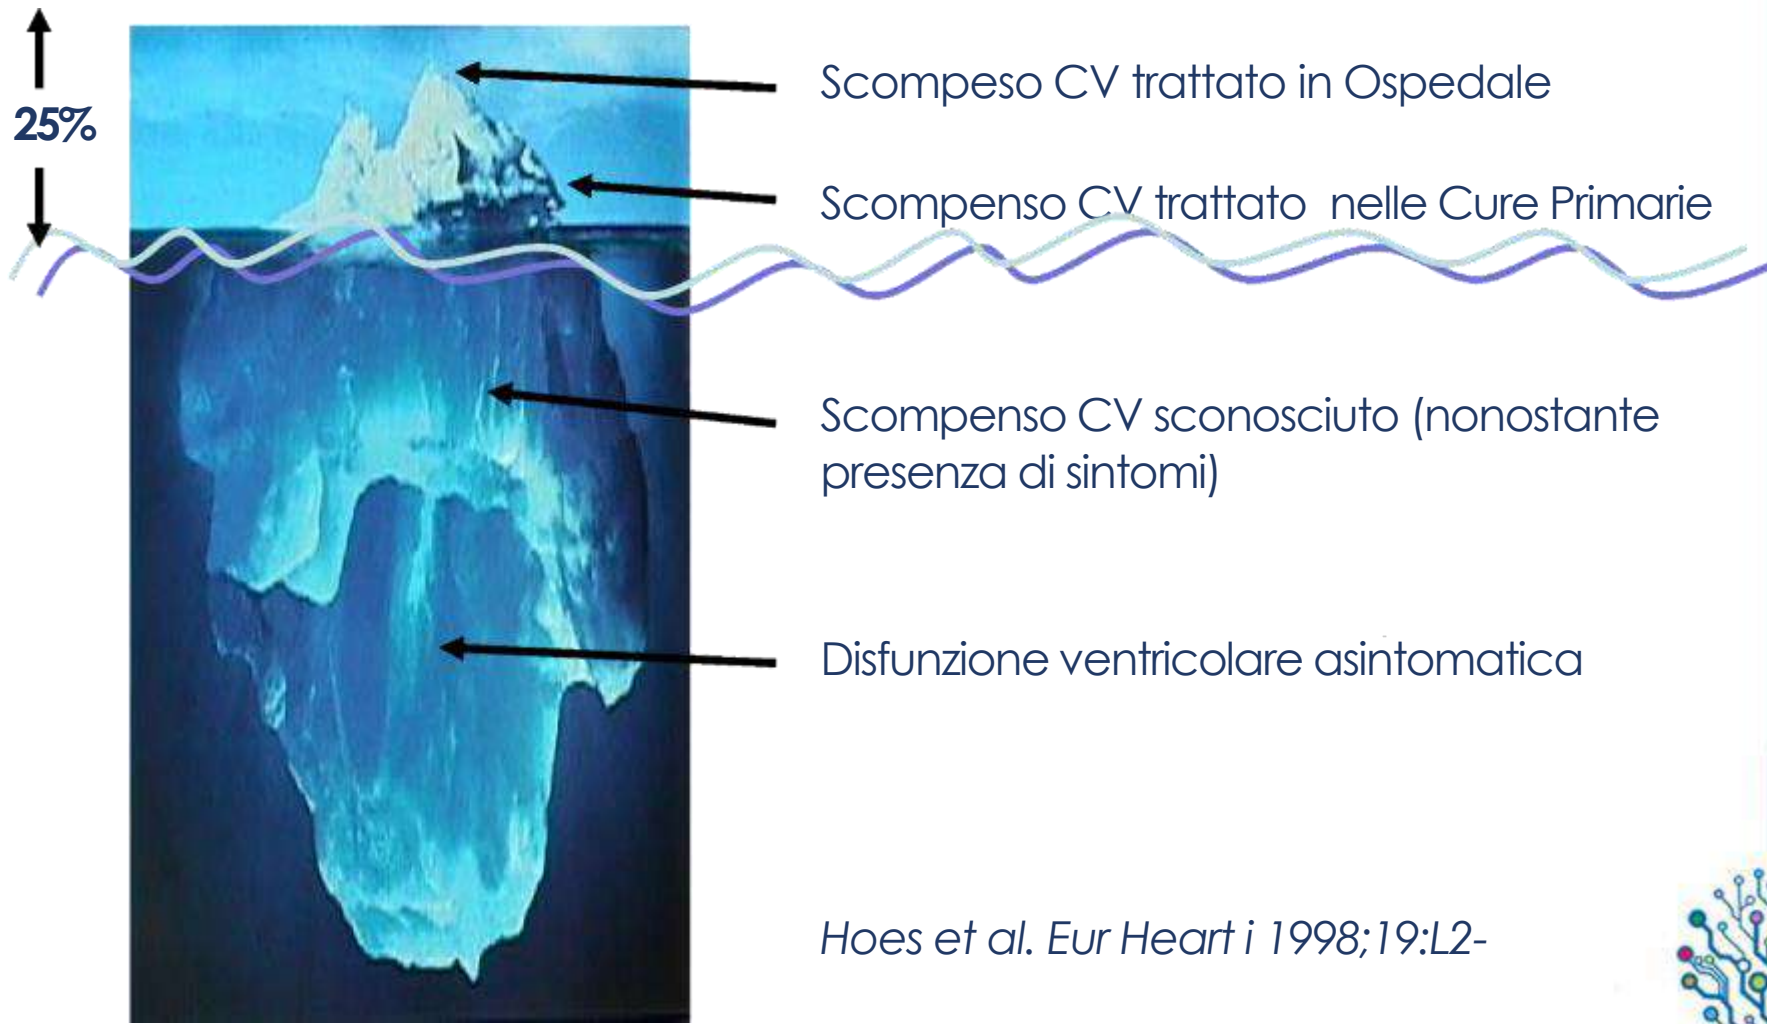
25%

Scompeso CV trattato in Ospedale

Scompenso CV trattato nelle Cure Primarie

Scompenso CV sconosciuto (nonostante presenza di sintomi)

Disfunzione ventricolare asintomatica

Hoes et al. Eur Heart i 1998;19:L2-